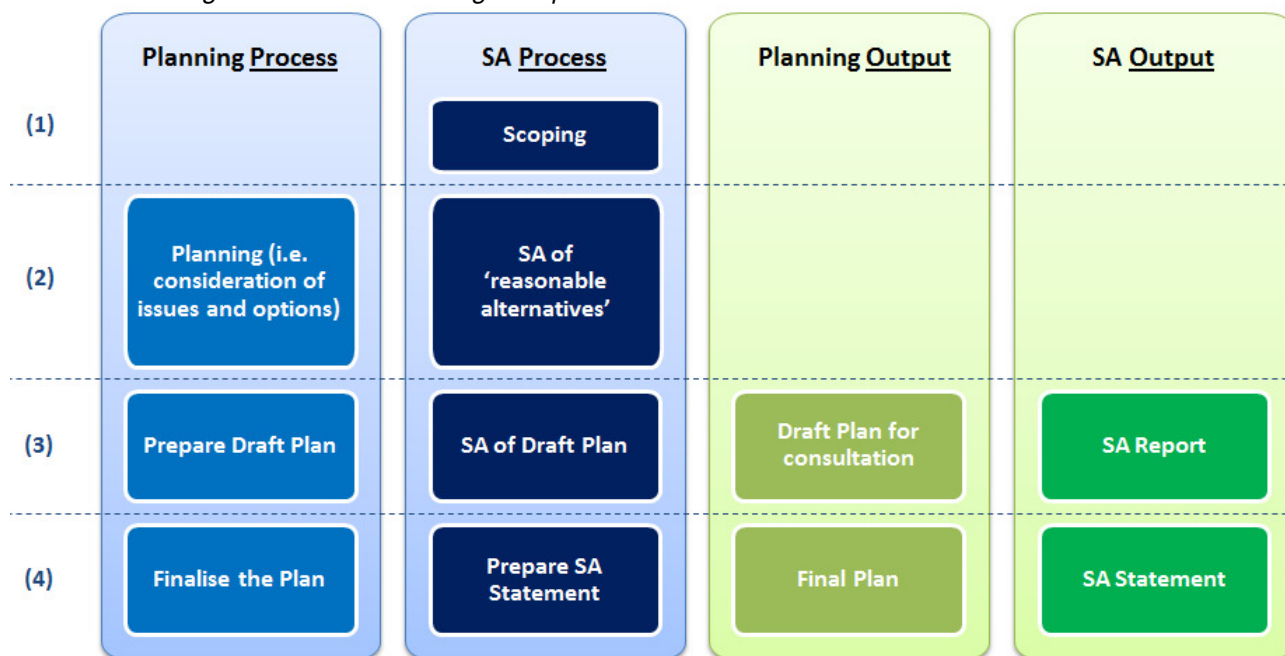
| | Planning Process | SA Process | Planning Output | SA Output |
|---|---|---|---|---|
| (1) | | Scoping | | |
| (2) | Planning (i.e. consideration of issues and options) | SA of 'reasonable alternatives' | | |
| (3) | Prepare Draft Plan | SA of Draft Plan | Draft Plan for consultation | SA Report |
| (4) | Finalise the Plan | Prepare SA Statement | Final Plan | SA Statement |